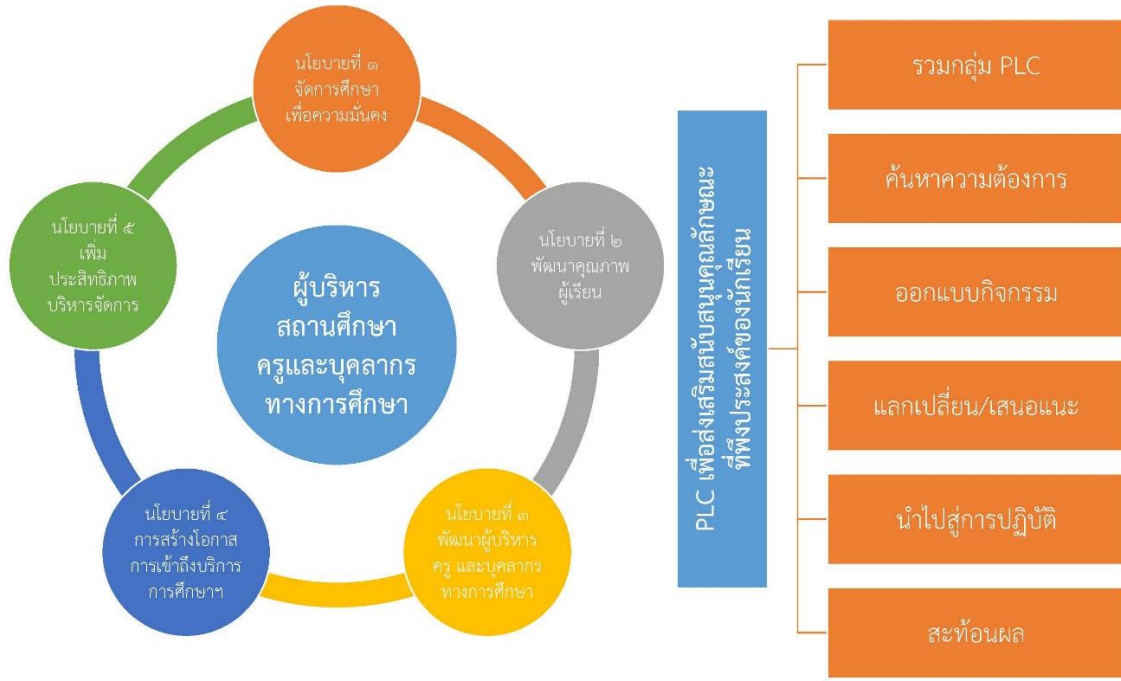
นโยบายที่ ๑ จัดการศึกษาเพื่อความมั่นคง

นโยบายที่ ๒ พัฒนาคุณภาพผู้เรียน

นโยบายที่ ๓ พัฒนาผู้บริหาร ครู และบุคลากรทางการศึกษา

นโยบายที่ ๔ การสร้างโอกาส การเข้าถึงบริการการศึกษาฯ

นโยบายที่ ๕ เพิ่มประสิทธิภาพบริหารจัดการ

ผู้บริหารสถานศึกษา ครูและบุคลากรทางการศึกษา

PLC เพื่อส่งเสริมสนับสนุนคุณลักษณะที่พึงประสงค์ของนักเรียน

รวมกลุ่ม PLC

ค้นหาความต้องการ

ออกแบบกิจกรรม

แลกเปลี่ยน/เสนอแนะ

นำไปสู่การปฏิบัติ

สะท้อนผล